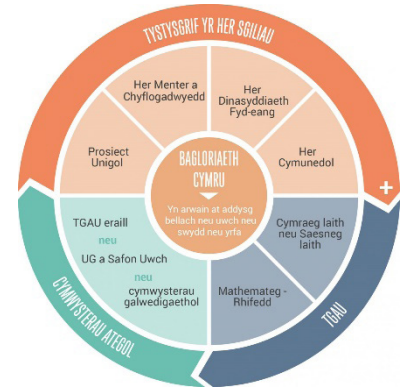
TYSTYSGRIF YR HER SGILIAU

Her Menter a Chyflogadwyedd

Her Dinasyddiaeth Fyd-eang

Prosiect Unigol

Her Cymunedol

BAGLORIAETH CYMRU

Yn arwain at addysg bellach neu uwch neu swydd neu yrfa

TGAU eraill

neu

UG a Safon Uwch

neu

cymwysterau galwedigaethol

Cymraeg Iaith neu Saesneg Iaith

Mathemateg - Rhifedd

CYMWYSTERAU ATEGOL

TGAU

+